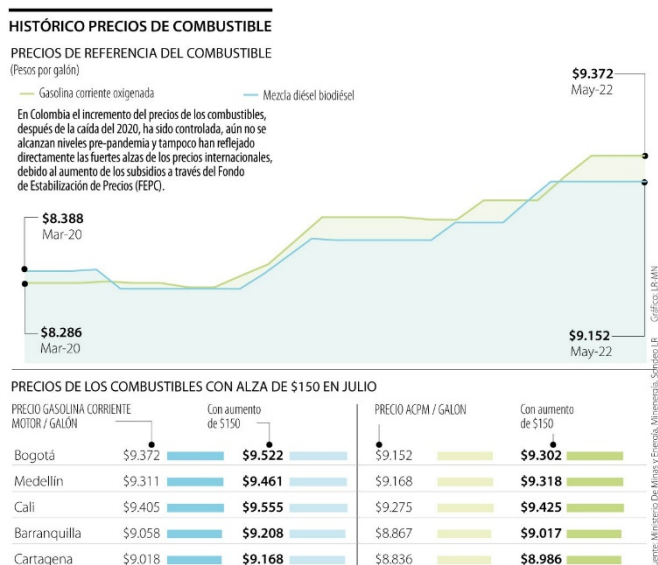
HISTÓRICO PRECIOS DE COMBUSTIBLE

PRECIOS DE REFERENCIA DEL COMBUSTIBLE
(Pesos por galón)

Gasolina corriente oxigenada

Mezcla diésel biodiésel

En Colombia el incremento del precios de los combustibles, después de la caída del 2020, ha sido controlada, aún no se alcanzan niveles pre-pandemia y tampoco han reflejado directamente las fuertes alzas de los precios internacionales, debido al aumento de los subsidios a través del Fondo de Estabilización de Precios (FEPC).

$8.388
Mar-20

$8.286
Mar-20

$9.372
May-22

$9.152
May-22

Gráfico: LR-MN

PRECIOS DE LOS COMBUSTIBLES CON ALZA DE $150 EN JULIO

| PRECIO GASOLINA CORRIENTE MOTOR / GALÓN | | Con aumento de $150 | PRECIO ACPM / GALON | Con aumento de $150 |
|---|---|---|---|---|
| Bogotá | $9.372 | $9.522 | $9.152 | $9.302 |
| Medellín | $9.311 | $9.461 | $9.168 | $9.318 |
| Cali | $9.405 | $9.555 | $9.275 | $9.425 |
| Barranquilla | $9.058 | $9.208 | $8.867 | $9.017 |
| Cartagena | $9.018 | $9.168 | $8.836 | $8.986 |

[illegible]ente: Ministerio De Minas y Energía, Minenergía, Sondeo LR